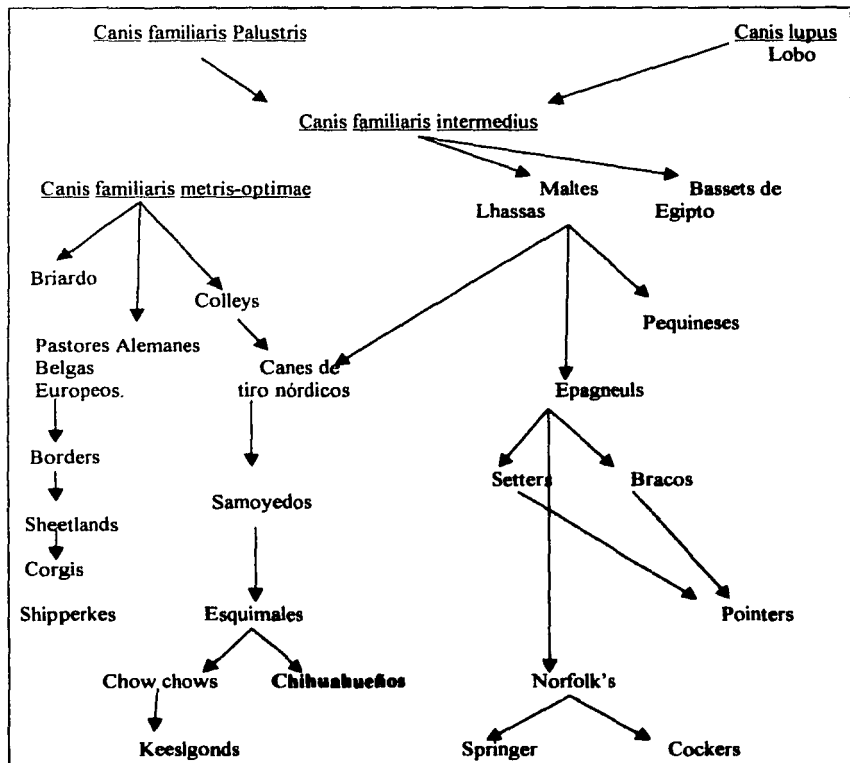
Canis familiaris Palustris

Canis lupus
Lobo

Canis familiaris intermedius

Canis familiaris metris-optimae

Maltes
Lhassas

Bassets de Egipto

Briardo

Colleys

Pequineses

Pastores Alemanes
Belgas
Europeos.

Canes de tiro nórdicos

Epagneuls

Borders

Setters

Bracos

Samoyedos

Sheetlands

Corgis

Shipperkes

Esquimales

Pointers

Chow chows

Chihuahueños

Norfolk's

Keeslgonds

Springer

Cockers